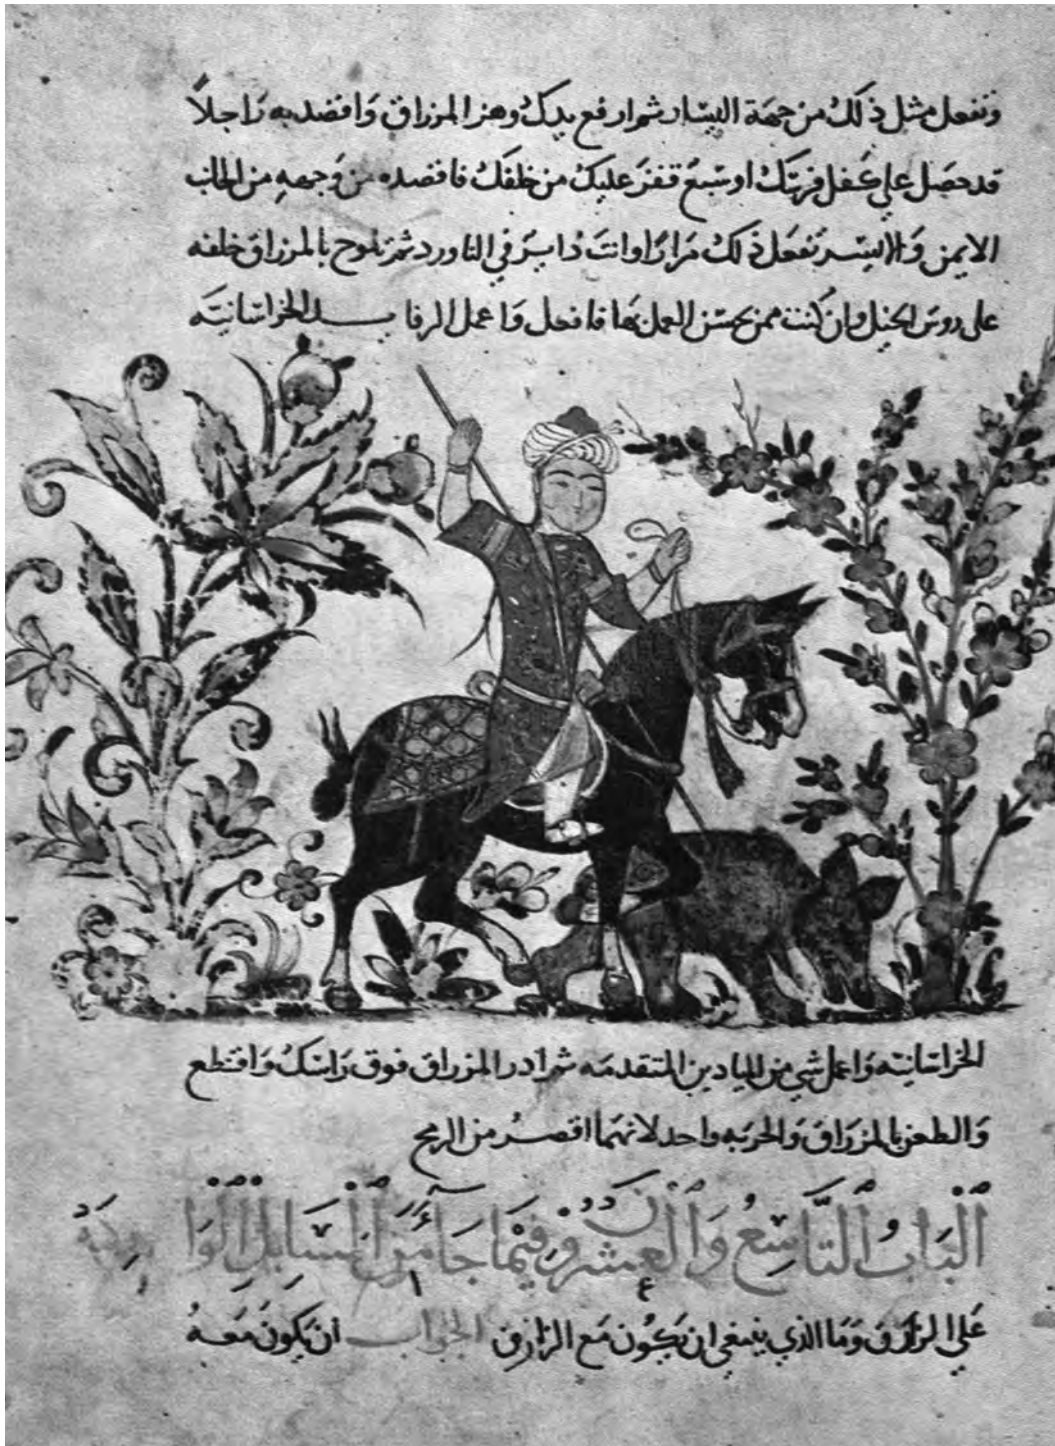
وتفعل مثل ذلك من جهة اليسار ثم ارفع يدك وهز المزراق واقصد به راجلا قد حصل على غفل فرسك او سبع تفزع عليك من خلفك فاقصده من وجهه من الجانب الايمن والايسر تفعل ذلك مرارا واوات دا ابرا في الدوارد ثم تلوح بالمزراق خلفه على روس الخيل وان كنت ممن يحسن العمل بها فافعل واعمل الرقاب بالخراسانيه

الخراسانيه واعمل شي من الميادين المتقدمه ثم ادر المزراق فوق راسك واقطع والطعن بالمزراق والحربه واحد لانهما اقصر من الرمح

الباب التاسع والعشرون فيما جاء من المسايل الوا

على الرازق وما الذي ينبغي ان يكون مع الرازق الجواب ان يكون معه